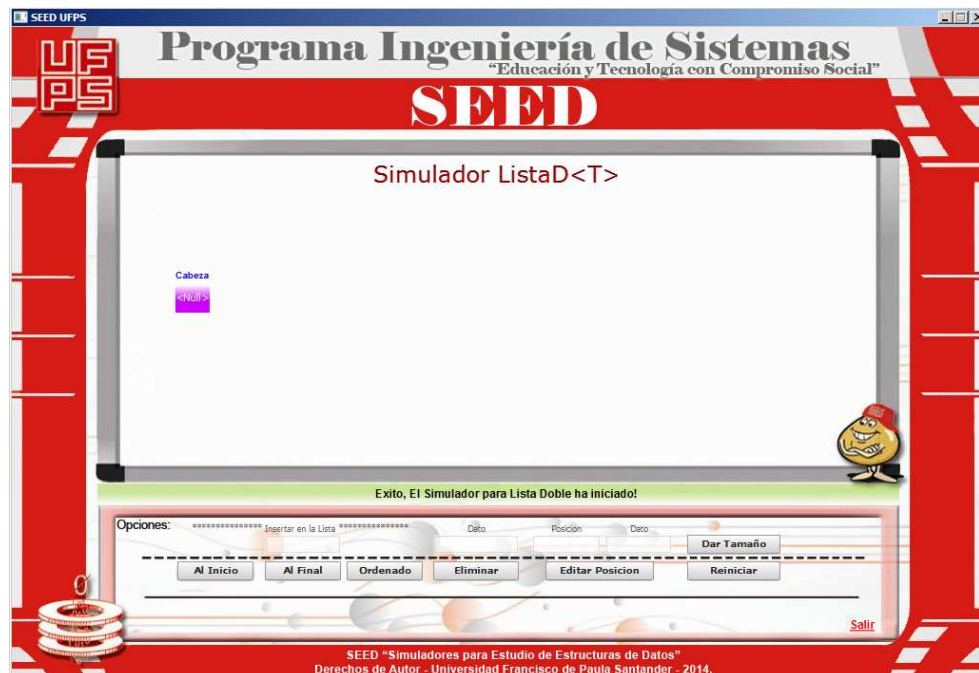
SEED UFPS

UF
PS

Programa Ingeniería de Sistemas
"Educación y Tecnología con Compromiso Social"

SEED

Simulador ListaD<T>

Cabeza
<Null>

Exito, El Simulador para Lista Doble ha iniciado!

Opciones: *************** Insertar en la Lista *************** Dato Posición Dato

Dar Tamaño

Al Inicio Al Final Ordenado Eliminar Editar Posicion Reiniciar

Salir

SEED "Simuladores para Estudio de Estructuras de Datos"
Derechos de Autor - Universidad Francisco de Paula Santander - 2014.